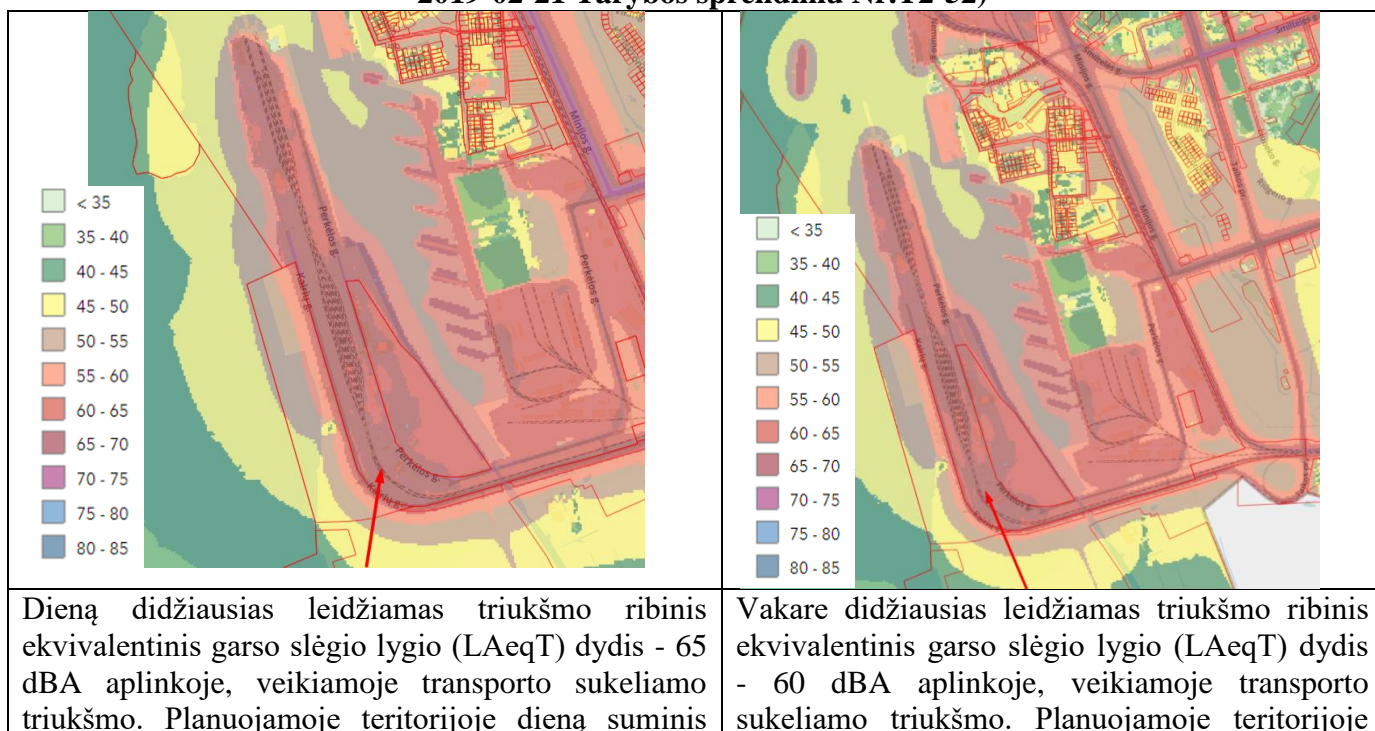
2019-02-21 Tarybos sprendimu Nr.T2-32)

| < 35 |
|---|
| 35 - 40 |
| 40 - 45 |
| 45 - 50 |
| 50 - 55 |
| 55 - 60 |
| 60 - 65 |
| 65 - 70 |
| 70 - 75 |
| 75 - 80 |
| 80 - 85 |

Perkėlos g.

Kuršių g.

Minijos g.

Perkėlos g.

| < 35 |
|---|
| 35 - 40 |
| 40 - 45 |
| 45 - 50 |
| 50 - 55 |
| 55 - 60 |
| 60 - 65 |
| 65 - 70 |
| 70 - 75 |
| 75 - 80 |
| 80 - 85 |

Minijos g.

Perkėlos g.

| Dieną didžiausias leidžiamas triukšmo ribinis ekvivalentinis garso slėgio lygio (LAeqT) dydis - 65 dBA aplinkoje, veikiamoje transporto sukeliamo triukšmo. Planuojamoje teritorijoje dieną suminis | Vakare didžiausias leidžiamas triukšmo ribinis ekvivalentinis garso slėgio lygio (LAeqT) dydis - 60 dBA aplinkoje, veikiamoje transporto sukeliamo triukšmo. Planuojamoje teritorijoje |
|---|---|